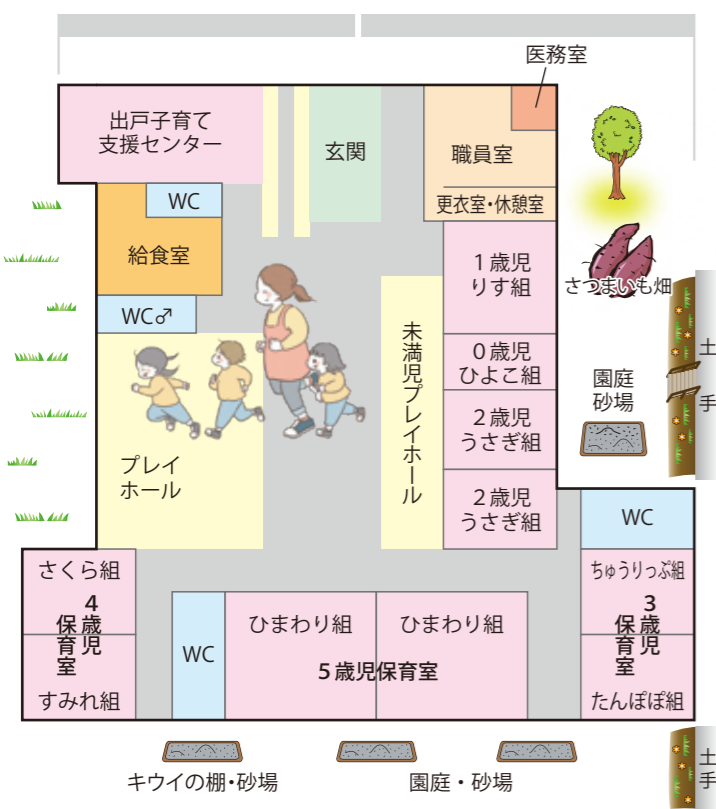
医務室

出戸子育て支援センター

玄関

職員室

更衣室・休憩室

WC

給食室

WC♂

1歳児
りす組

さつまいも畑

土手

未満児プレイホール

0歳児
ひよこ組

園庭
砂場

2歳児
うさぎ組

プレイホール

2歳児
うさぎ組

WC

さくら組

4歳児保育室

すみれ組

WC

ひまわり組

ひまわり組

5歳児保育室

ちゅうりっぷ組

3歳児保育室

たんぽぽ組

キウイの棚・砂場

園庭・砂場

土手